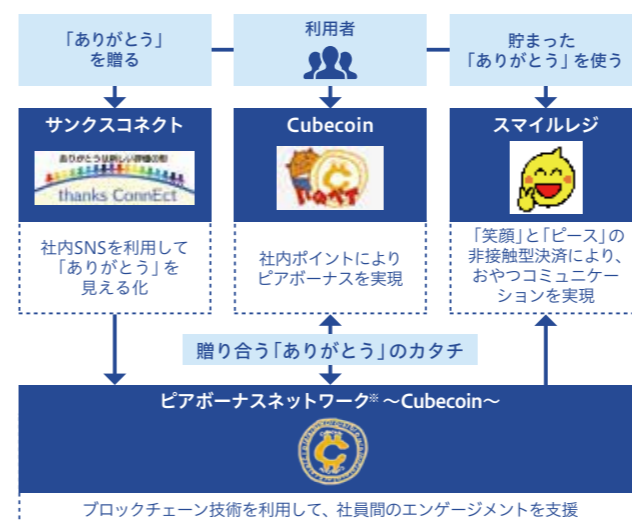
「ありがとう」を贈る

利用者

貯まった「ありがとう」を使う

サンクスコネクト

ありがとうは新しい評価の形
thanks ConnEct

社内SNSを利用して「ありがとう」を見える化

Cubecoin

社内ポイントによりピアボーナスを実現

スマイルレジ

「笑顔」と「ピース」の非接触型決済により、おやつコミュニケーションを実現

贈り合う「ありがとう」のカタチ

ピアボーナスネットワーク※ 〜Cubecoin〜

ブロックチェーン技術を利用して、社員間のエンゲージメントを支援